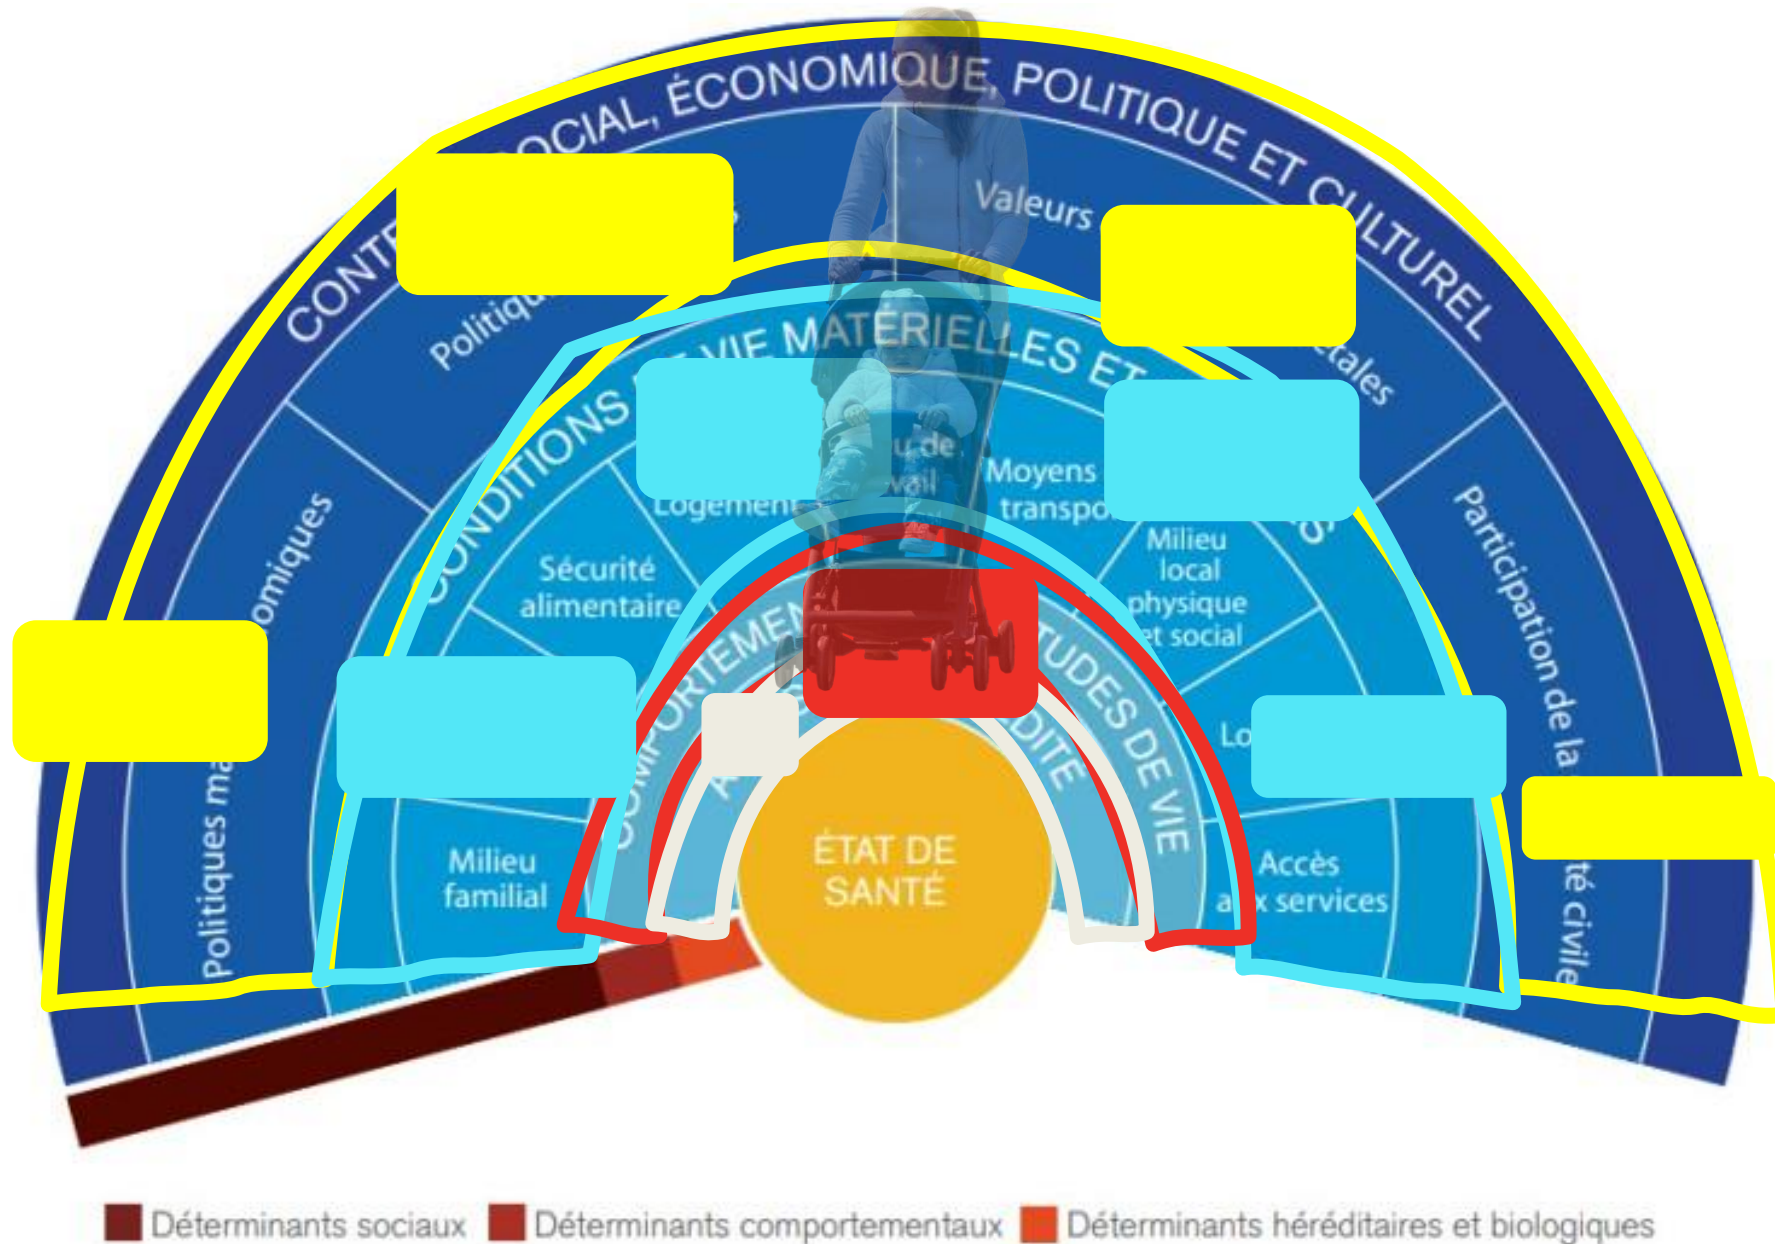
CONTE OCIAL, ÉCONOMIQUE, POLITIQUE ET CULTUREL

Valeurs

Politiqu

tales

Politiques m omiques

Participation de la té civile

CONDITIONS VIE MATÉRIELLES ET

u de vail

Moyens transpo

Logement

Sécurité alimentaire

Milieu local physique et social

Milieu familial

Lo

Accès a x services

COMPORTEMEN

TUDES DE VIE

DITÉ

ÉTAT DE SANTÉ

Déterminants sociaux

Déterminants comportementaux

Déterminants héréditaires et biologiques